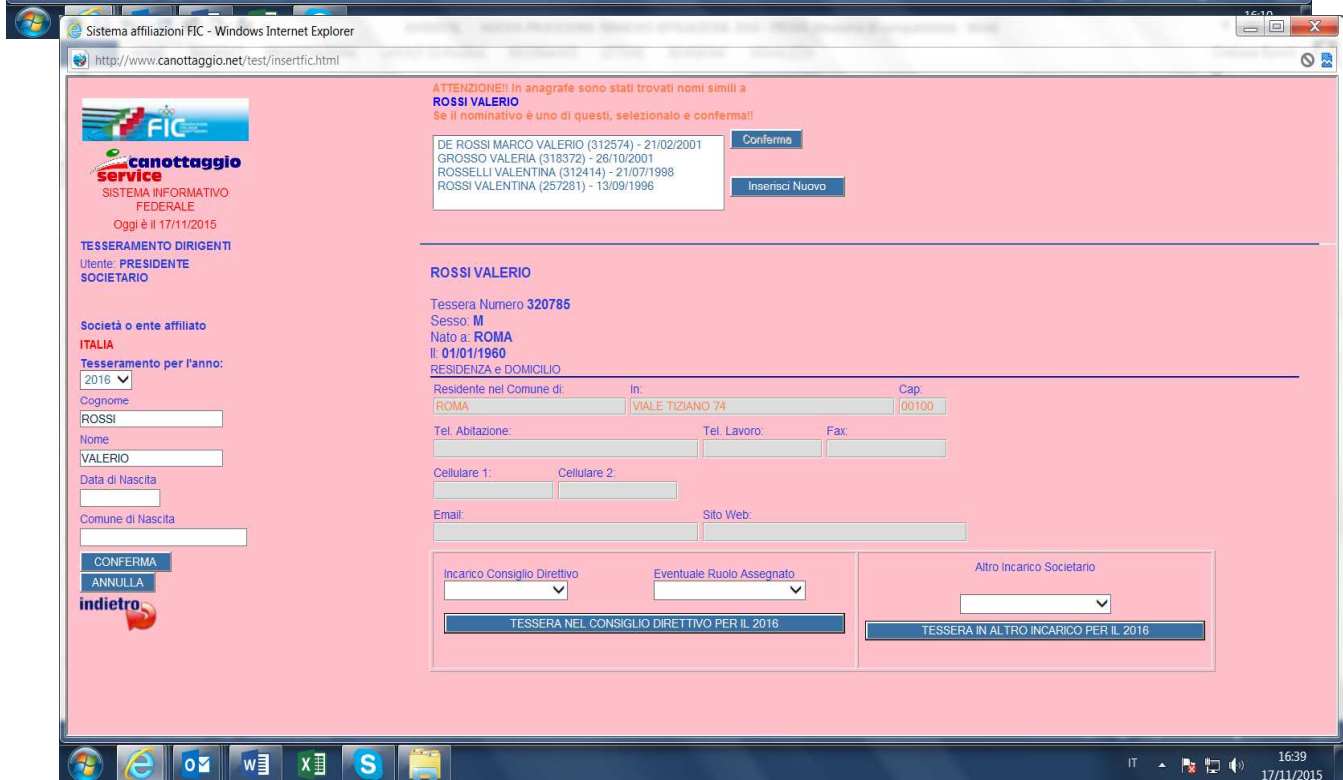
Sistema affiliazioni FIC - Windows Internet Explorer

http://www.canottaggio.net/test/insertfic.html

FIC

canottaggio service
SISTEMA INFORMATIVO FEDERALE
Oggi è il 17/11/2015

TESSERAMENTO DIRIGENTI
Utente: PRESIDENTE SOCIETARIO

Società o ente affiliato
ITALIA
Tesseramento per l'anno:
2016
Cognome
ROSSI
Nome
VALERIO
Data di Nascita

Comune di Nascita

CONFERMA
ANNULLA
indietro

ATTENZIONE!! In anagrafe sono stati trovati nomi simili a
ROSSI VALERIO
Se il nominativo è uno di questi, selezionalo e conferma!!

DE ROSSI MARCO VALERIO (312574) - 21/02/2001
GROSSO VALERIA (318372) - 26/10/2001
ROSSELLI VALENTINA (312414) - 21/07/1998
ROSSI VALENTINA (257281) - 13/09/1996

Conferma
Inserisci Nuovo

ROSSI VALERIO

Tessera Numero 320785
Sesso: M
Nato a: ROMA
Il: 01/01/1960
RESIDENZA e DOMICILIO

Residente nel Comune di: ROMA
In: VIALE TIZIANO 74
Cap: 00100
Tel. Abitazione:
Tel. Lavoro:
Fax:
Cellulare 1:
Cellulare 2:
Email:
Sito Web:

Incarico Consiglio Direttivo
Eventuale Ruolo Assegnato
TESSERA NEL CONSIGLIO DIRETTIVO PER IL 2016

Altro Incarico Societario
TESSERA IN ALTRO INCARICO PER IL 2016

IT 16:39 17/11/2015